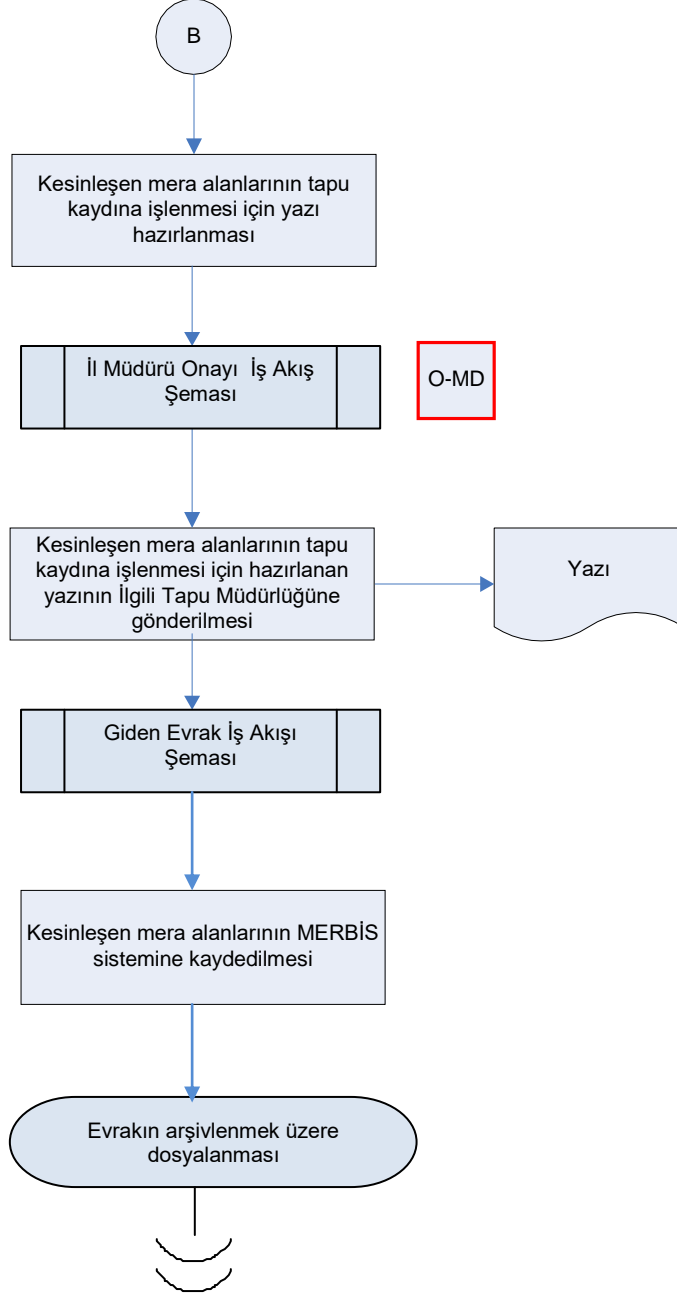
B

Kesinleşen mera alanlarının tapu kaydına işlenmesi için yazı hazırlanması

İl Müdürü Onayı İş Akış Şeması

O-MD

Kesinleşen mera alanlarının tapu kaydına işlenmesi için hazırlanan yazının İlgili Tapu Müdürlüğüne gönderilmesi

Yazı

Giden Evrak İş Akışı Şeması

Kesinleşen mera alanlarının MERBİS sistemine kaydedilmesi

Evrakın arşivlenmek üzere dosyalanması